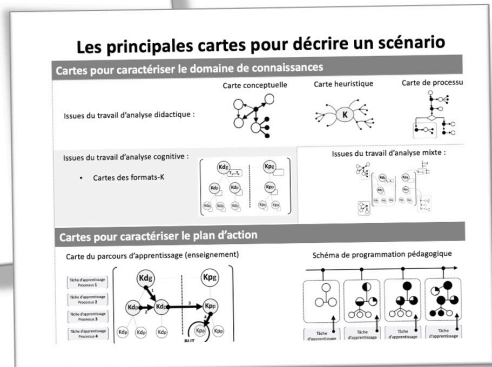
Les principales cartes pour décrire un scénario

Cartes pour caractériser le domaine de connaissances

Carte conceptuelle
Carte heuristique
Carte de processu

Issues du travail d'analyse didactique :

K

Issues du travail d'analyse cognitive :

• Cartes des formats-K

Kdg
Kpg
Kds
Kps
Kdp
Kpp

Issues du travail d'analyse mixte :

Cartes pour caractériser le plan d'action

Carte du parcours d'apprentissage (enseignement)

Schéma de programmation pédagogique

Tâche d'apprentissage Processus 1
Tâche d'apprentissage Processus 2
Tâche d'apprentissage Processus 3
Tâche d'apprentissage Processus 4

Kdg
Kpg
Kds
Kds
Kps
Kdp
Kdp
Kdp
Kpp
Kpp

Tâche d'apprentissage
Tâche d'apprentissage
Tâche d'apprentissage
Tâche d'apprentissage